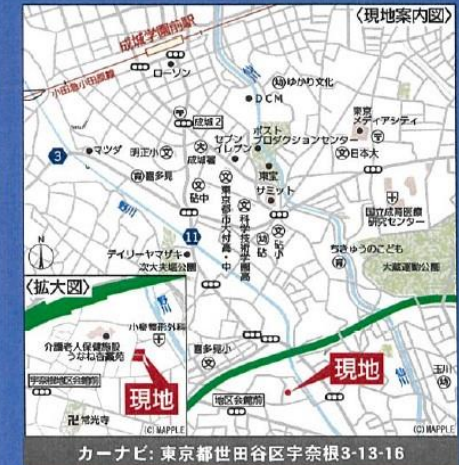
〈現地案内図〉

成城学園前駅

小田急小田原線

ローソン

ゆかり文化

DCM

成城2

東京メディアシティ

マツダ

明正小

セブンイレブン

ポストプロダクションセンター

日本大

3

成城署

喜多見

東宝

サミット

科学技術学園高

国立成育医療研究センター

砧中

東京都市大付属中・高

砧

ちきゅうのこども

11

砧小

デイリーヤマザキ

次大夫堀公園

大蔵運動公園

N

〈拡大図〉

小慶整形外科

介護老人保健施設うねね喜多見

宇奈根地区会館前

現地

卍 慈光寺

喜多見小

現地

地区会館前

玉川

(C)MAPPLE

(C)MAPPLE

カーナビ: 東京都世田谷区宇奈根3-13-16